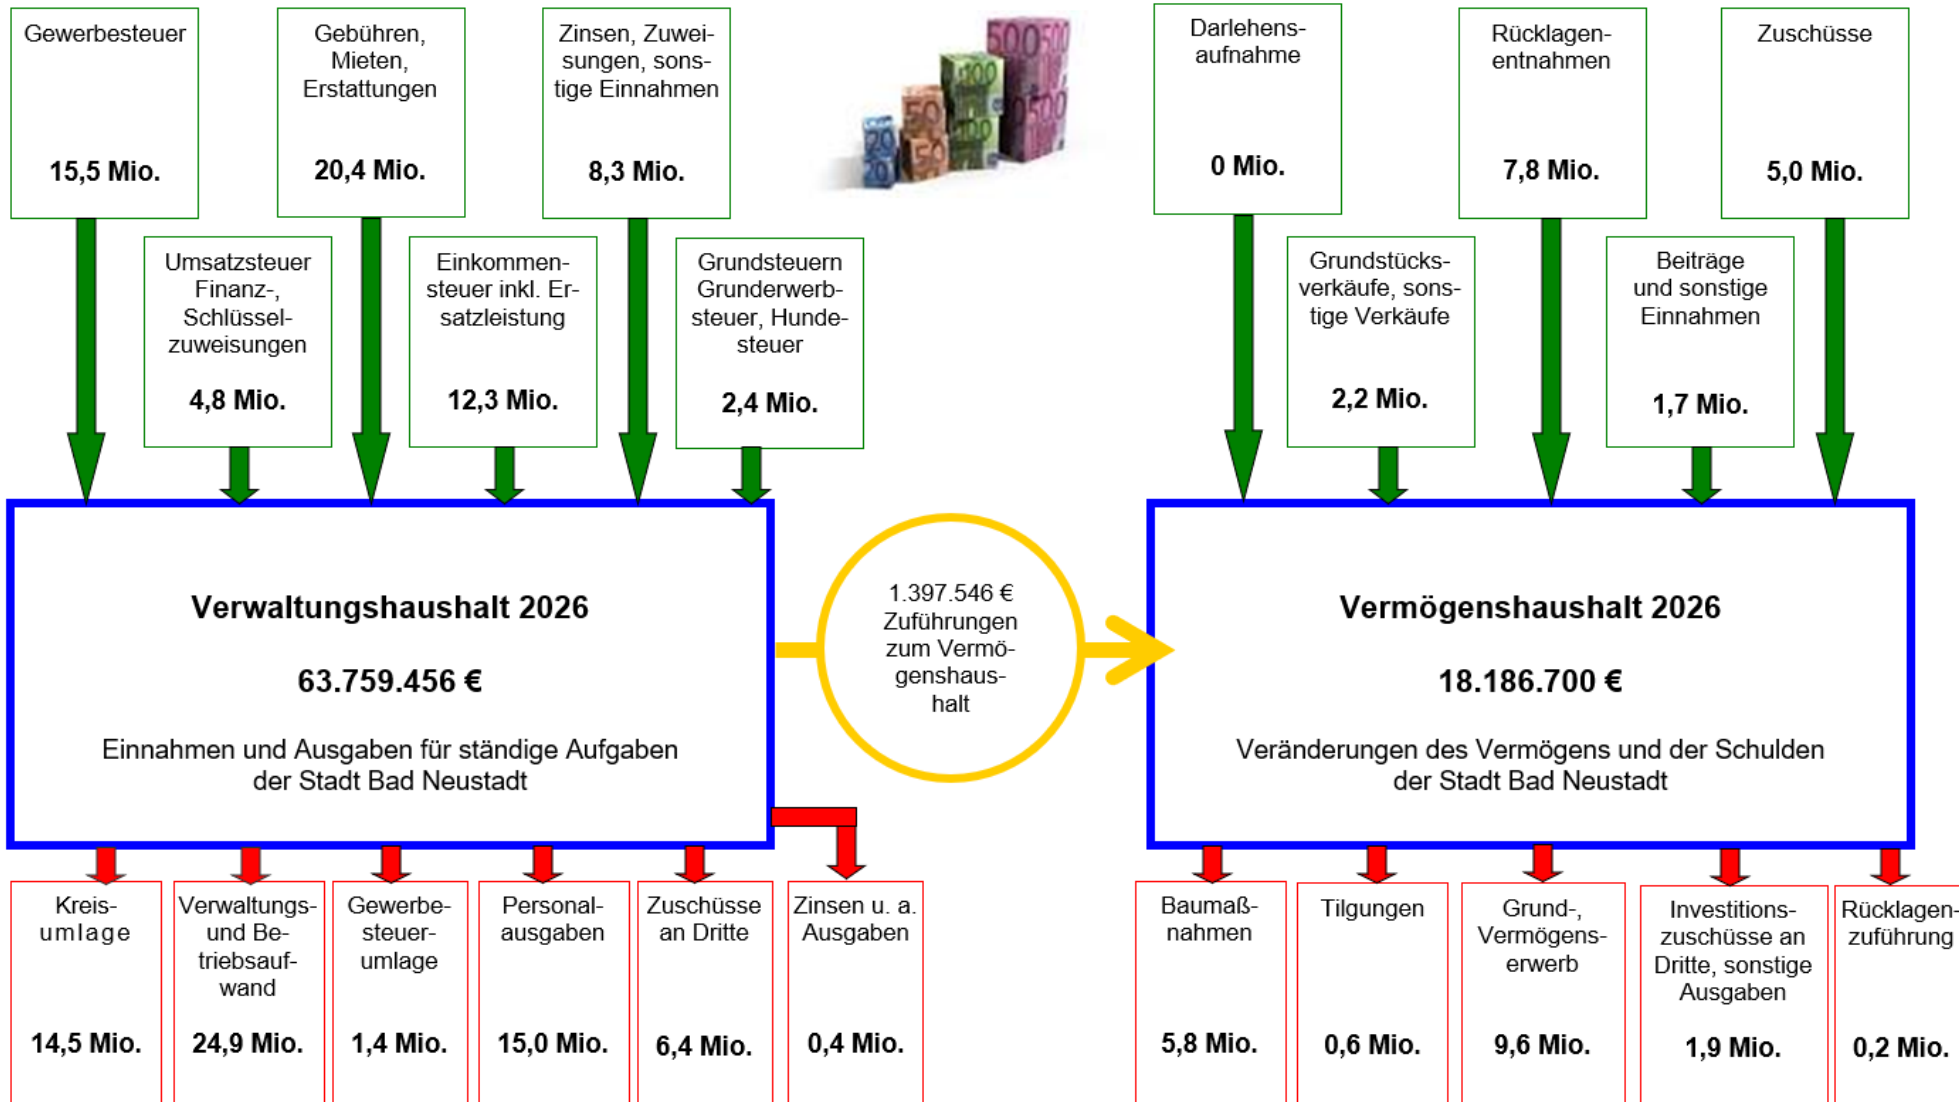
Gewerbesteuer

15,5 Mio.

Gebühren, Mieten, Erstattungen

20,4 Mio.

Zinsen, Zuweisungen, sonstige Einnahmen

8,3 Mio.

Umsatzsteuer Finanz-, Schlüsselzuweisungen

4,8 Mio.

Einkommensteuer inkl. Ersatzleistung

12,3 Mio.

Grundsteuern Grunderwerbsteuer, Hundesteuer

2,4 Mio.

Darlehensaufnahme

0 Mio.

Rücklagenentnahmen

7,8 Mio.

Zuschüsse

5,0 Mio.

Grundstücksverkäufe, sonstige Verkäufe

2,2 Mio.

Beiträge und sonstige Einnahmen

1,7 Mio.

Verwaltungshaushalt 2026

63.759.456 €

Einnahmen und Ausgaben für ständige Aufgaben der Stadt Bad Neustadt

1.397.546 € Zuführungen zum Vermögenshaushalt

Vermögenshaushalt 2026

18.186.700 €

Veränderungen des Vermögens und der Schulden der Stadt Bad Neustadt

Kreisumlage

14,5 Mio.

Verwaltungs- und Betriebsaufwand

24,9 Mio.

Gewerbesteuerumlage

1,4 Mio.

Personalausgaben

15,0 Mio.

Zuschüsse an Dritte

6,4 Mio.

Zinsen u. a. Ausgaben

0,4 Mio.

Baumaßnahmen

5,8 Mio.

Tilgungen

0,6 Mio.

Grund-, Vermögenserwerb

9,6 Mio.

Investitionszuschüsse an Dritte, sonstige Ausgaben

1,9 Mio.

Rücklagenzuführung

0,2 Mio.